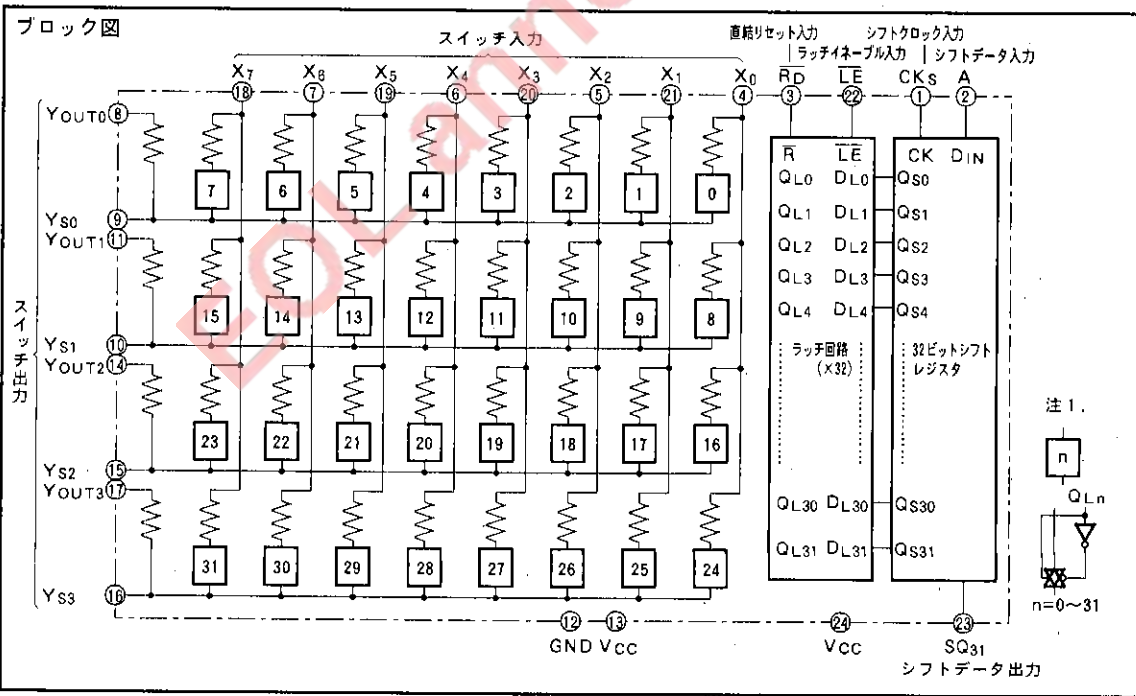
ブロック図

スイッチ入力

直結リセット入力

ラッチイネーブル入力

シフトクロック入力

シフトデータ入力

$X_7$ 18 $X_8$ 7 $X_5$ 19 $X_4$ 6 $X_3$ 20 $X_2$ 5 $X_1$ 21 $X_0$ 4 $\overline{R}_D$ 3 $\overline{LE}$ 22 $CK_S$ 1 A 2

$Y_{OUT0}$ 8
7 6 5 4 3 2 1 0
$Y_{S0}$ 9
$Y_{OUT1}$ 11
15 14 13 12 11 10 9 8
$Y_{S1}$ 10
$Y_{OUT2}$ 14
23 22 21 20 19 18 17 16
$Y_{S2}$ 15
$Y_{OUT3}$ 17
31 30 29 28 27 26 25 24
$Y_{S3}$ 16

スイッチ出力

$\overline{R}$ $\overline{LE}$
$Q_{L0}$ $D_{L0}$
$Q_{L1}$ $D_{L1}$
$Q_{L2}$ $D_{L2}$
$Q_{L3}$ $D_{L3}$
$Q_{L4}$ $D_{L4}$
ラッチ回路 (×32)
$Q_{L30}$ $D_{L30}$
$Q_{L31}$ $D_{L31}$

CK $D_{IN}$
$Q_{S0}$
$Q_{S1}$
$Q_{S2}$
$Q_{S3}$
$Q_{S4}$
32ビットシフトレジスタ
$Q_{S30}$
$Q_{S31}$

注1.
n
$Q_{Ln}$
n=0~31

12 13 24 23
GND $V_{CC}$ $V_{CC}$ $SQ_{31}$
シフトデータ出力